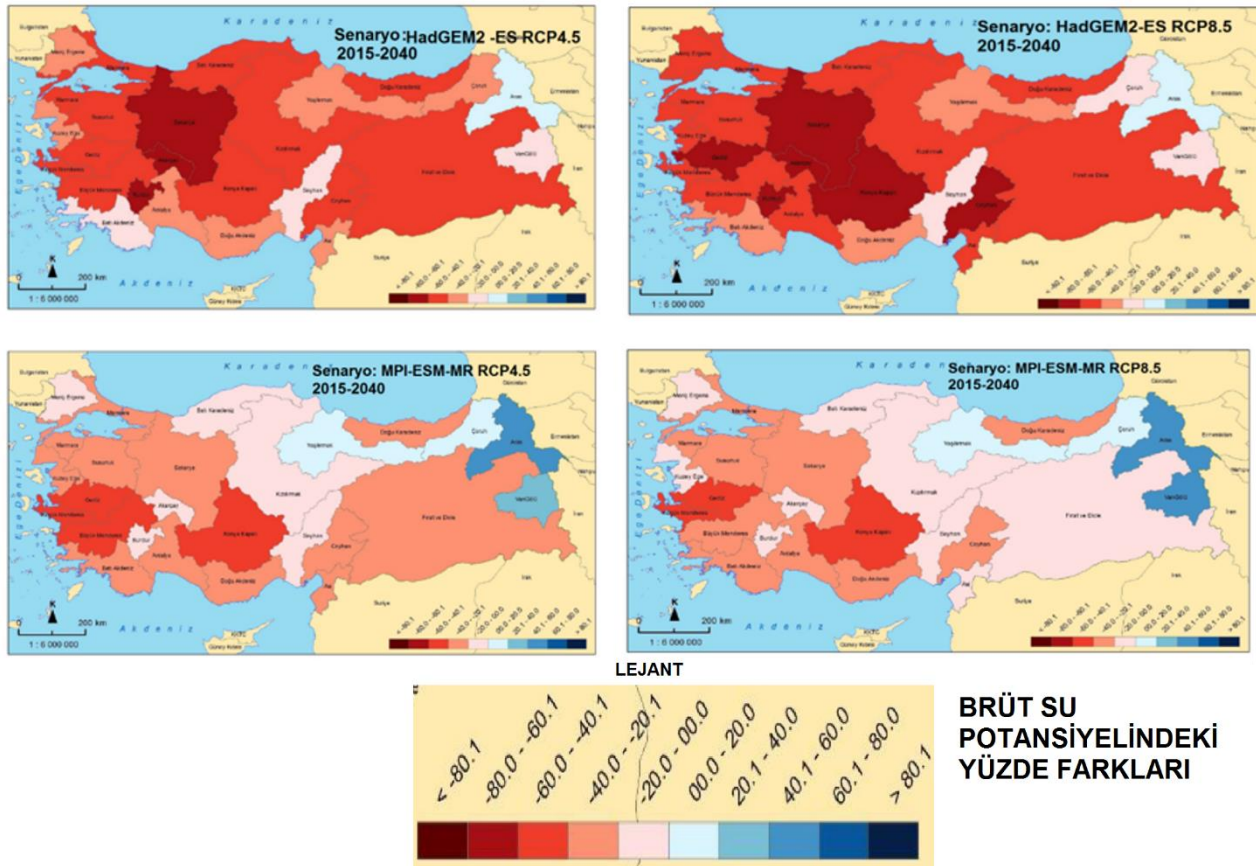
Karadeniz
Senaryo: HadGEM2 -ES RCP4.5
2015-2040

Bulgaristan
Yunanistan
Meriç Ergene
Batı Karadeniz
Marmara
Susurluk
Sakarya
Yeşilırmak
Doğu Karadeniz
Çoruh
Aras
Kuzey Ege
Gediz
Kızılırmak
Küçük Menderes
Büyük Menderes
Burdur
Konya Kapalı
Seyhan
Van Gölü
Fırat ve Dicle
Ceyhan
Antalya
Batı Akdeniz
Doğu Akdeniz
Asi
Suriye
Irak
İran
K
0
200 km
1 : 6 000 000
Akdeniz
KKTC
Güney Kıbrıs

Karadeniz
Senaryo: HadGEM2-ES RCP8.5
2015-2040

Akdeniz
200 km
1 : 6 000 000

Karadeniz
Senaryo: MPI-ESM-MR RCP4.5
2015-2040

Akdeniz
200 km
1 : 6 000 000

Karadeniz
Senaryo: MPI-ESM-MR RCP8.5
2015-2040

Akdeniz
200 km
1 : 6 000 000

LEJANT
< -80.1
-80.0 - -60.1
-60.0 - -40.1
-40.0 - -20.1
-20.0 - 00.0
00.0 - 20.0
20.1 - 40.0
40.1 - 60.0
60.1 - 80.0
> 80.1

BRÜT SU POTANSİYELİNDEKİ YÜZDE FARKLARI